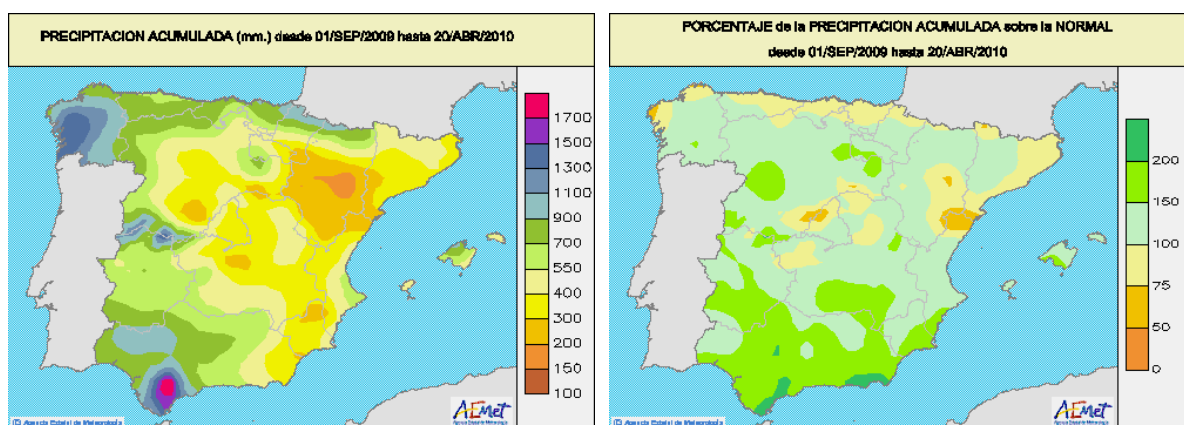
PRECIPITACION ACUMULADA (mm.) desde 01/SEP/2009 hasta 20/ABR/2010

1700
1500
1300
1100
900
700
550
400
300
200
150
100

(C) Agencia Estatal de Meteorología

AEMet

PORCENTAJE de la PRECIPITACION ACUMULADA sobre la NORMAL
desde 01/SEP/2009 hasta 20/ABR/2010

200
150
100
75
50
0

(C) Agencia Estatal de Meteorología

AEMet